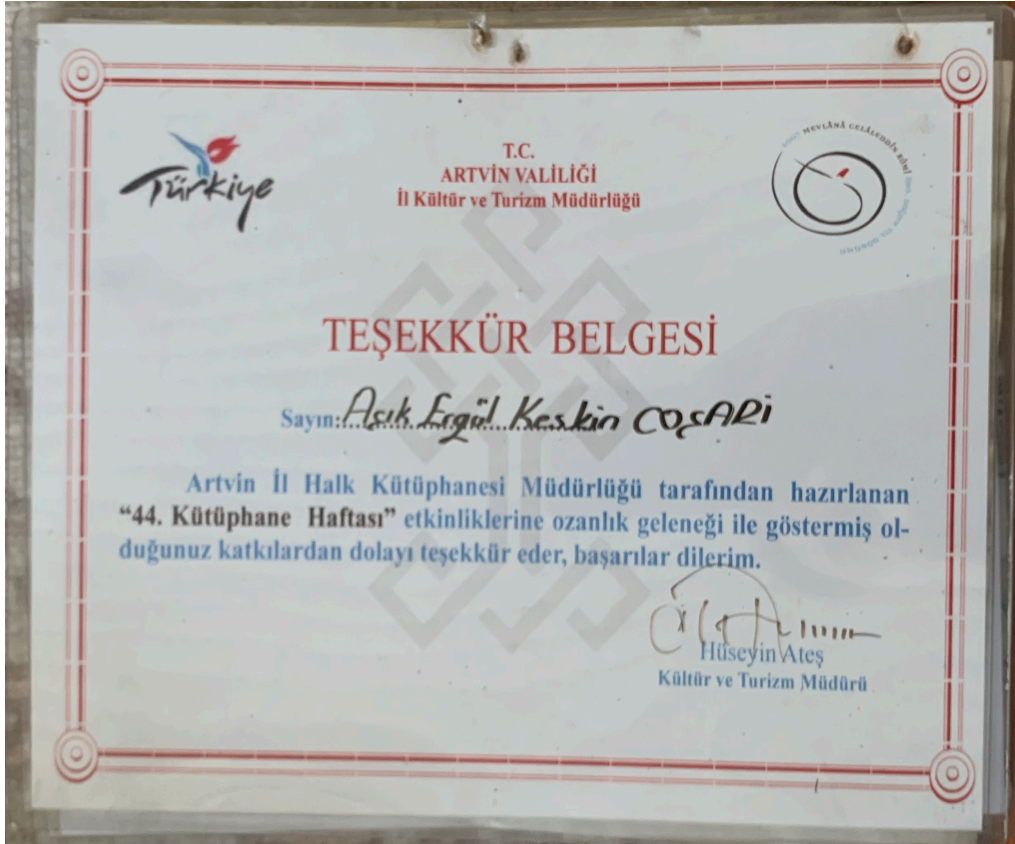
Türkiye

T.C.
ARTVİN VALİLİĞİ
İl Kültür ve Turizm Müdürlüğü

MEVLÂNÂ CELÂLEDDİN-İ RÛMÎ

TEŞEKKÜR BELGESİ

Sayın: Aşık Ergül Keskin COŞARİ

Artvin İl Halk Kütüphanesi Müdürlüğü tarafından hazırlanan "44. Kütüphane Haftası" etkinliklerine ozanlık geleneği ile göstermiş olduğunuz katkılardan dolayı teşekkür eder, başarılar dilerim.

Hüseyin Ateş
Kültür ve Turizm Müdürü